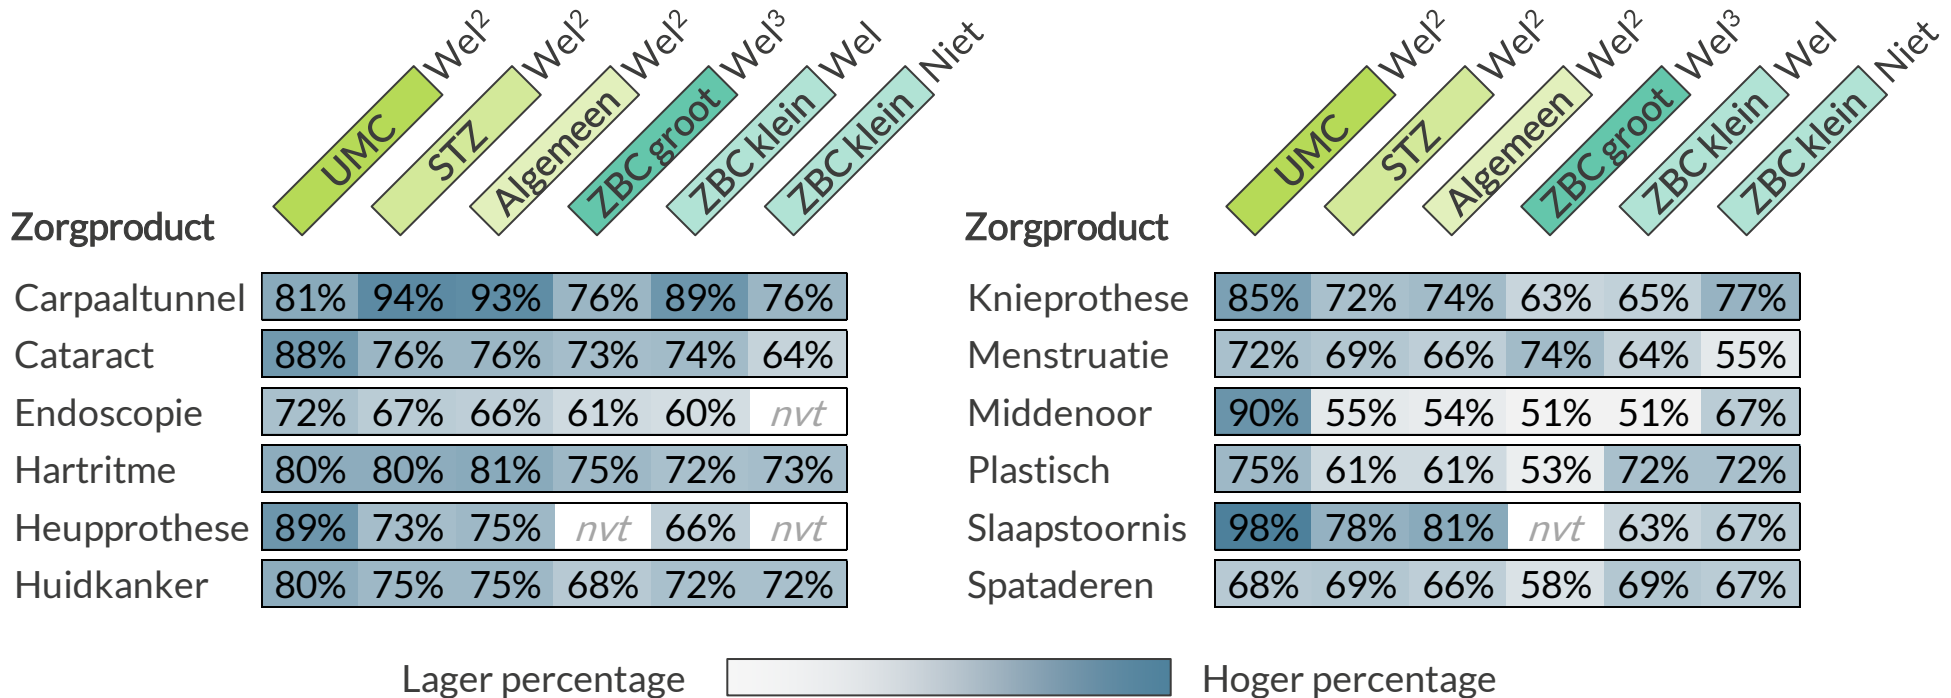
| Zorgproduct | UMC Wel$^2$ | STZ Wel$^2$ | Algemeen Wel$^2$ | ZBC groot Wel$^3$ | ZBC klein Wel | ZBC klein Niet |
|---|---|---|---|---|---|---|
| Carpaaltunnel | 81% | 94% | 93% | 76% | 89% | 76% |
| Cataract | 88% | 76% | 76% | 73% | 74% | 64% |
| Endoscopie | 72% | 67% | 66% | 61% | 60% | nvt |
| Hartritme | 80% | 80% | 81% | 75% | 72% | 73% |
| Heupprothese | 89% | 73% | 75% | nvt | 66% | nvt |
| Huidkanker | 80% | 75% | 75% | 68% | 72% | 72% |

| Zorgproduct | UMC Wel$^2$ | STZ Wel$^2$ | Algemeen Wel$^2$ | ZBC groot Wel$^3$ | ZBC klein Wel | ZBC klein Niet |
|---|---|---|---|---|---|---|
| Knieprothese | 85% | 72% | 74% | 63% | 65% | 77% |
| Menstruatie | 72% | 69% | 66% | 74% | 64% | 55% |
| Middenoor | 90% | 55% | 54% | 51% | 51% | 67% |
| Plastisch | 75% | 61% | 61% | 53% | 72% | 72% |
| Slaapstoornis | 98% | 78% | 81% | nvt | 63% | 67% |
| Spataderen | 68% | 69% | 66% | 58% | 69% | 67% |

Lager percentage Hoger percentage